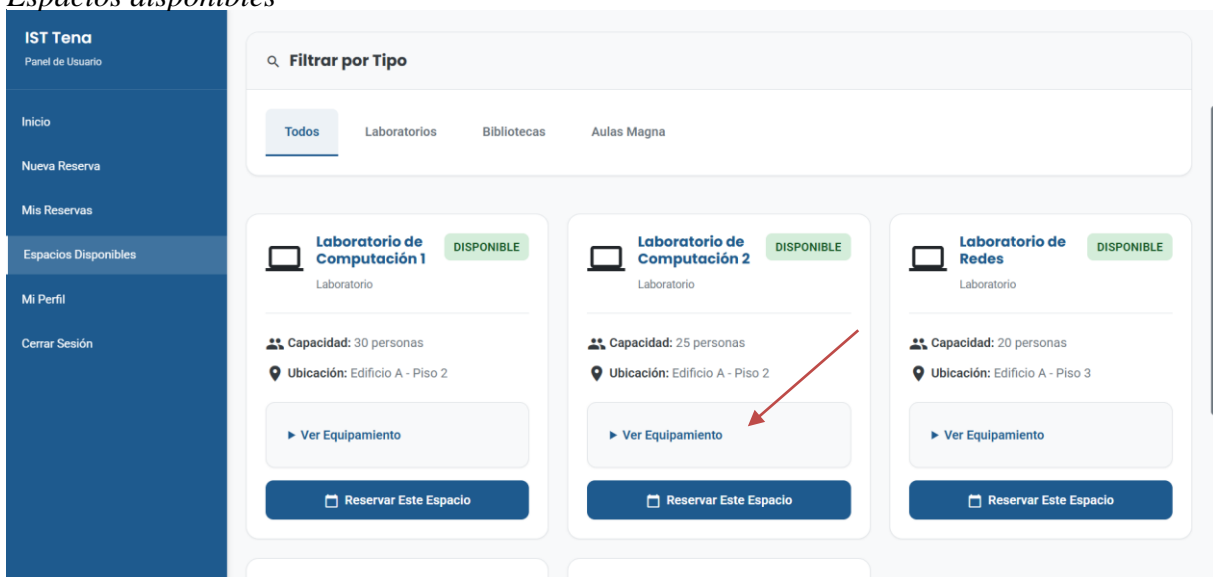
Espacios disponibles

IST Tena
Panel de Usuario

Inicio
Nueva Reserva
Mis Reservas
Espacios Disponibles
Mi Perfil
Cerrar Sesión

Filtrar por Tipo

Todos
Laboratorios
Bibliotecas
Aulas Magna

Laboratorio de Computación 1
DISPONIBLE
Laboratorio
Capacidad: 30 personas
Ubicación: Edificio A - Piso 2
► Ver Equipamiento
Reservar Este Espacio

Laboratorio de Computación 2
DISPONIBLE
Laboratorio
Capacidad: 25 personas
Ubicación: Edificio A - Piso 2
► Ver Equipamiento
Reservar Este Espacio

Laboratorio de Redes
DISPONIBLE
Laboratorio
Capacidad: 20 personas
Ubicación: Edificio A - Piso 3
► Ver Equipamiento
Reservar Este Espacio